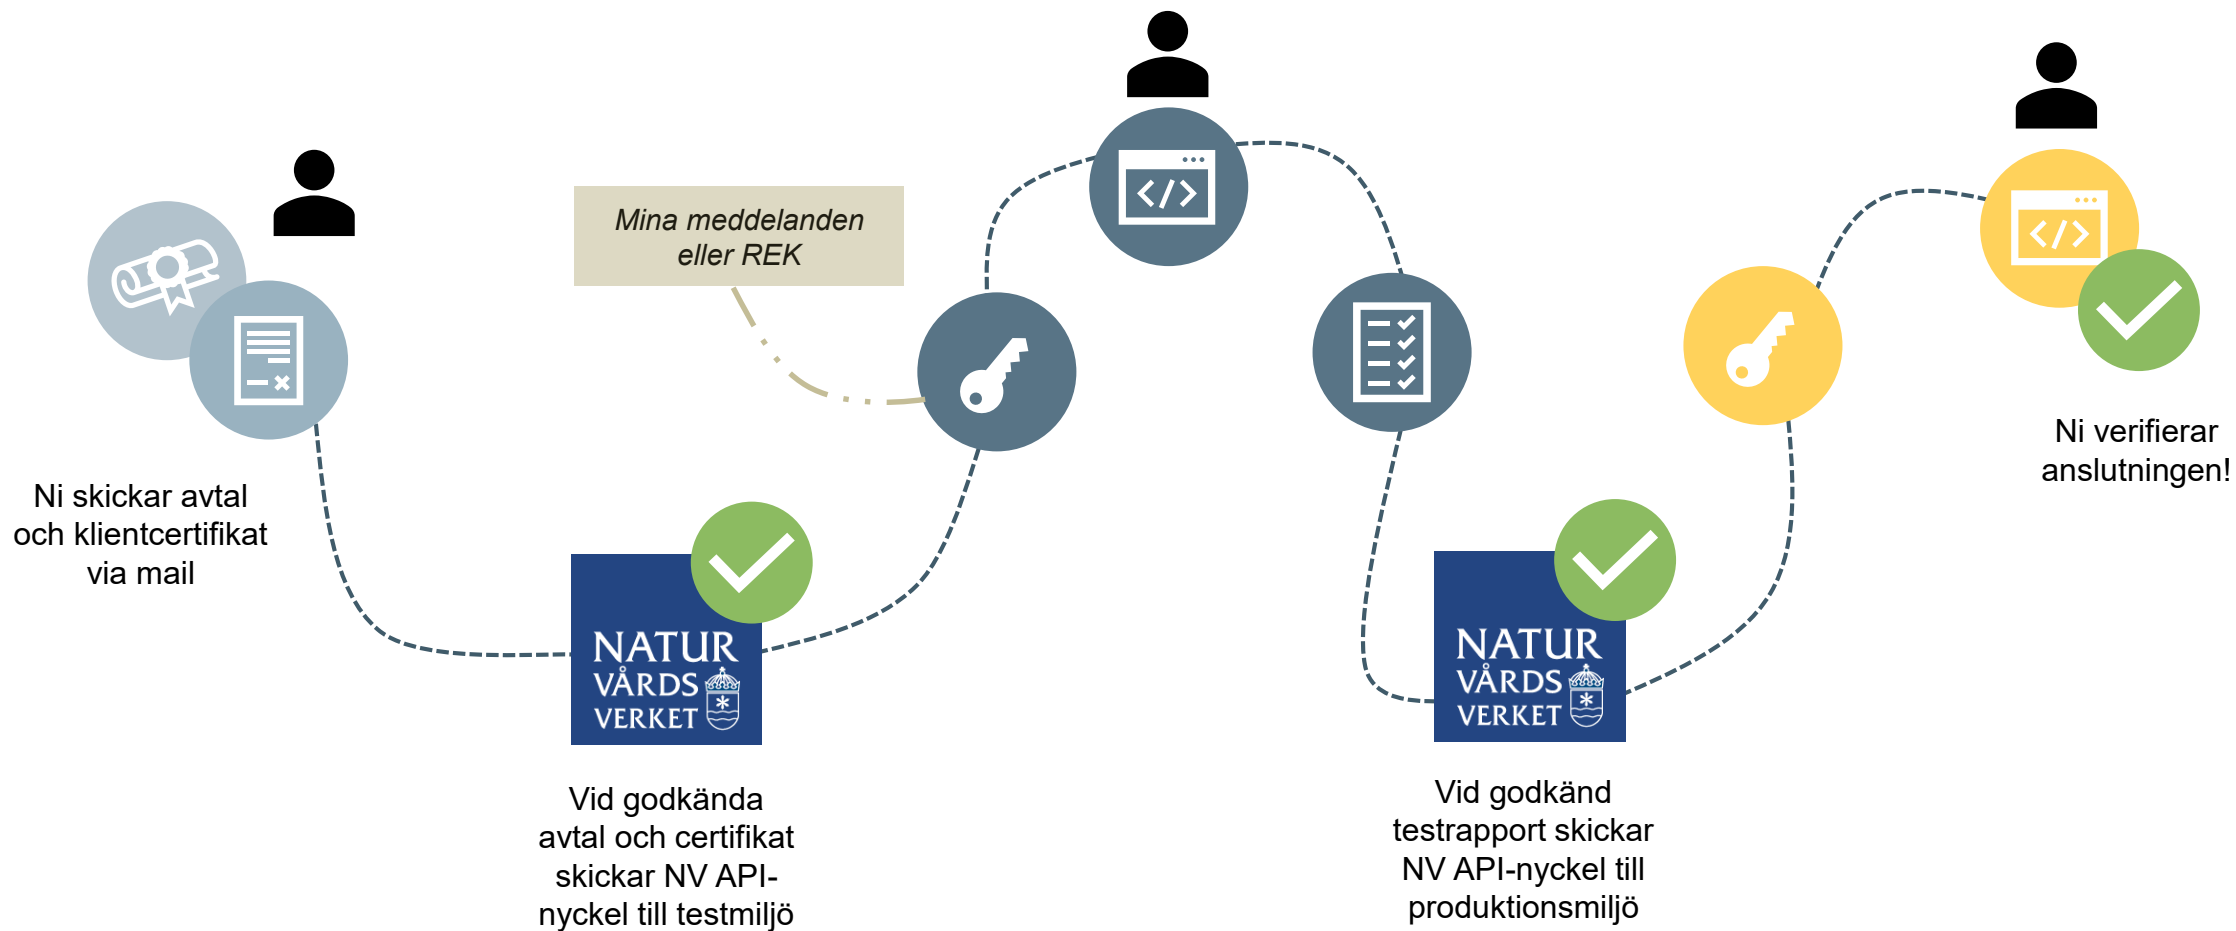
Mina meddelanden eller REK

Ni skickar avtal och klientcertifikat via mail

NATUR VÅRDS VERKET

Vid godkända avtal och certifikat skickar NV API-nyckel till testmiljö

NATUR VÅRDS VERKET

Vid godkänd testrapport skickar NV API-nyckel till produktionsmiljö

Ni verifierar anslutningen!